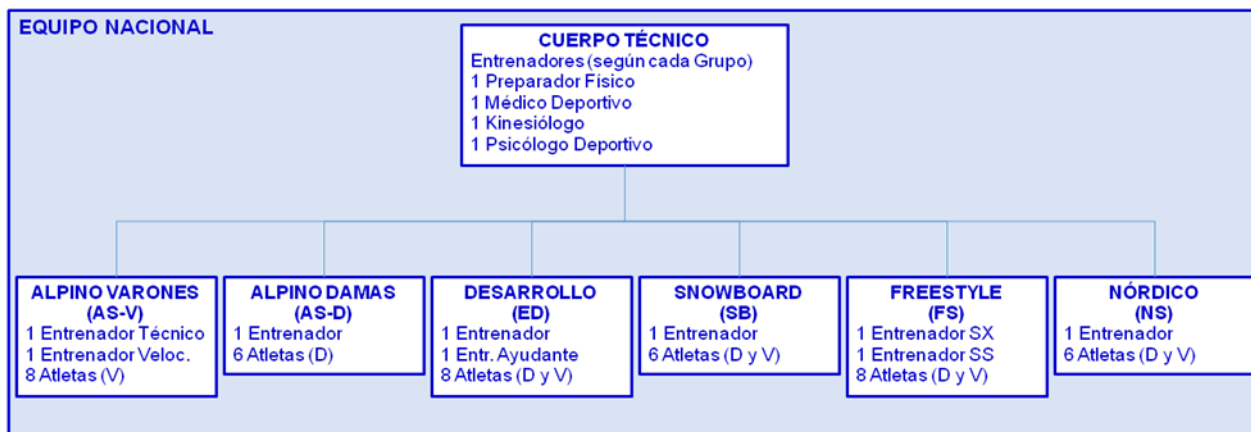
EQUIPO NACIONAL

CUERPO TÉCNICO
Entrenadores (según cada Grupo)
1 Preparador Físico
1 Médico Deportivo
1 Kinesiólogo
1 Psicólogo Deportivo

ALPINO VARONES
(AS-V)
1 Entrenador Técnico
1 Entrenador Veloc.
8 Atletas (V)

ALPINO DAMAS
(AS-D)
1 Entrenador
6 Atletas (D)

DESARROLLO
(ED)
1 Entrenador
1 Entr. Ayudante
8 Atletas (D y V)

SNOWBOARD
(SB)
1 Entrenador
6 Atletas (D y V)

FREESTYLE
(FS)
1 Entrenador SX
1 Entrenador SS
8 Atletas (D y V)

NÓRDICO
(NS)
1 Entrenador
6 Atletas (D y V)